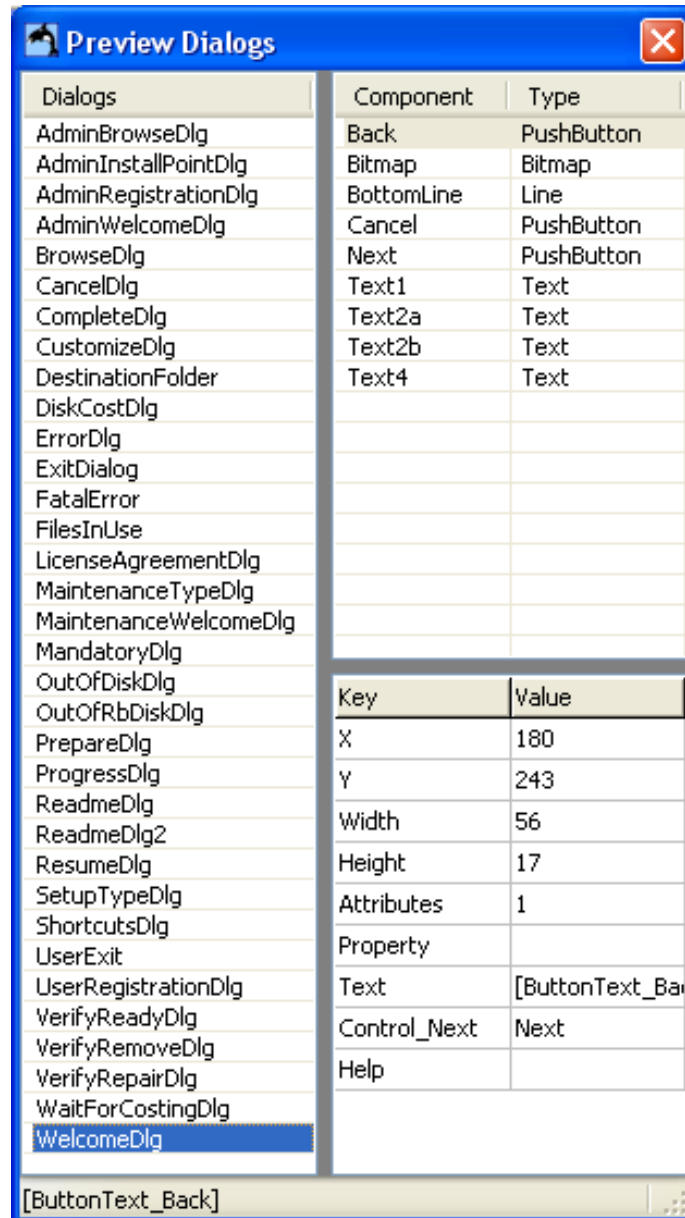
Preview Dialogs

| Dialogs |
|---|
| AdminBrowseDlg |
| AdminInstallPointDlg |
| AdminRegistrationDlg |
| AdminWelcomeDlg |
| BrowseDlg |
| CancelDlg |
| CompleteDlg |
| CustomizeDlg |
| DestinationFolder |
| DiskCostDlg |
| ErrorDlg |
| ExitDialog |
| FatalError |
| FilesInUse |
| LicenseAgreementDlg |
| MaintenanceTypeDlg |
| MaintenanceWelcomeDlg |
| MandatoryDlg |
| OutOfDiskDlg |
| OutOfRbDiskDlg |
| PrepareDlg |
| ProgressDlg |
| ReadmeDlg |
| ReadmeDlg2 |
| ResumeDlg |
| SetupTypeDlg |
| ShortcutsDlg |
| UserExit |
| UserRegistrationDlg |
| VerifyReadyDlg |
| VerifyRemoveDlg |
| VerifyRepairDlg |
| WaitForCostingDlg |
| WelcomeDlg |

| Component | Type |
|---|---|
| Back | PushButton |
| Bitmap | Bitmap |
| BottomLine | Line |
| Cancel | PushButton |
| Next | PushButton |
| Text1 | Text |
| Text2a | Text |
| Text2b | Text |
| Text4 | Text |

| Key | Value |
|---|---|
| X | 180 |
| Y | 243 |
| Width | 56 |
| Height | 17 |
| Attributes | 1 |
| Property | |
| Text | [ButtonText_Ba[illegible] |
| Control_Next | Next |
| Help | |

[ButtonText_Back]